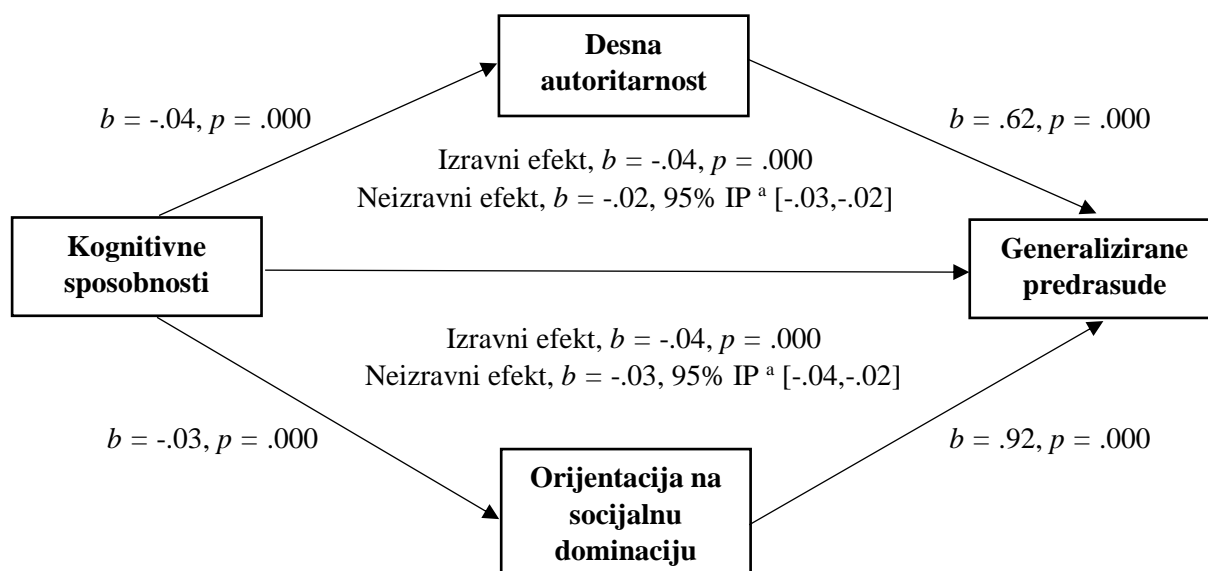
Desna autoritarnost

$b$ = -.04, $p$ = .000

$b$ = .62, $p$ = .000

Izravni efekt, $b$ = -.04, $p$ = .000
Neizravni efekt, $b$ = -.02, 95% IP $^a$ [-.03,-.02]

Kognitivne sposobnosti

Generalizirane predrasude

Izravni efekt, $b$ = -.04, $p$ = .000
Neizravni efekt, $b$ = -.03, 95% IP $^a$ [-.04,-.02]

$b$ = -.03, $p$ = .000

$b$ = .92, $p$ = .000

Orijentacija na socijalnu dominaciju